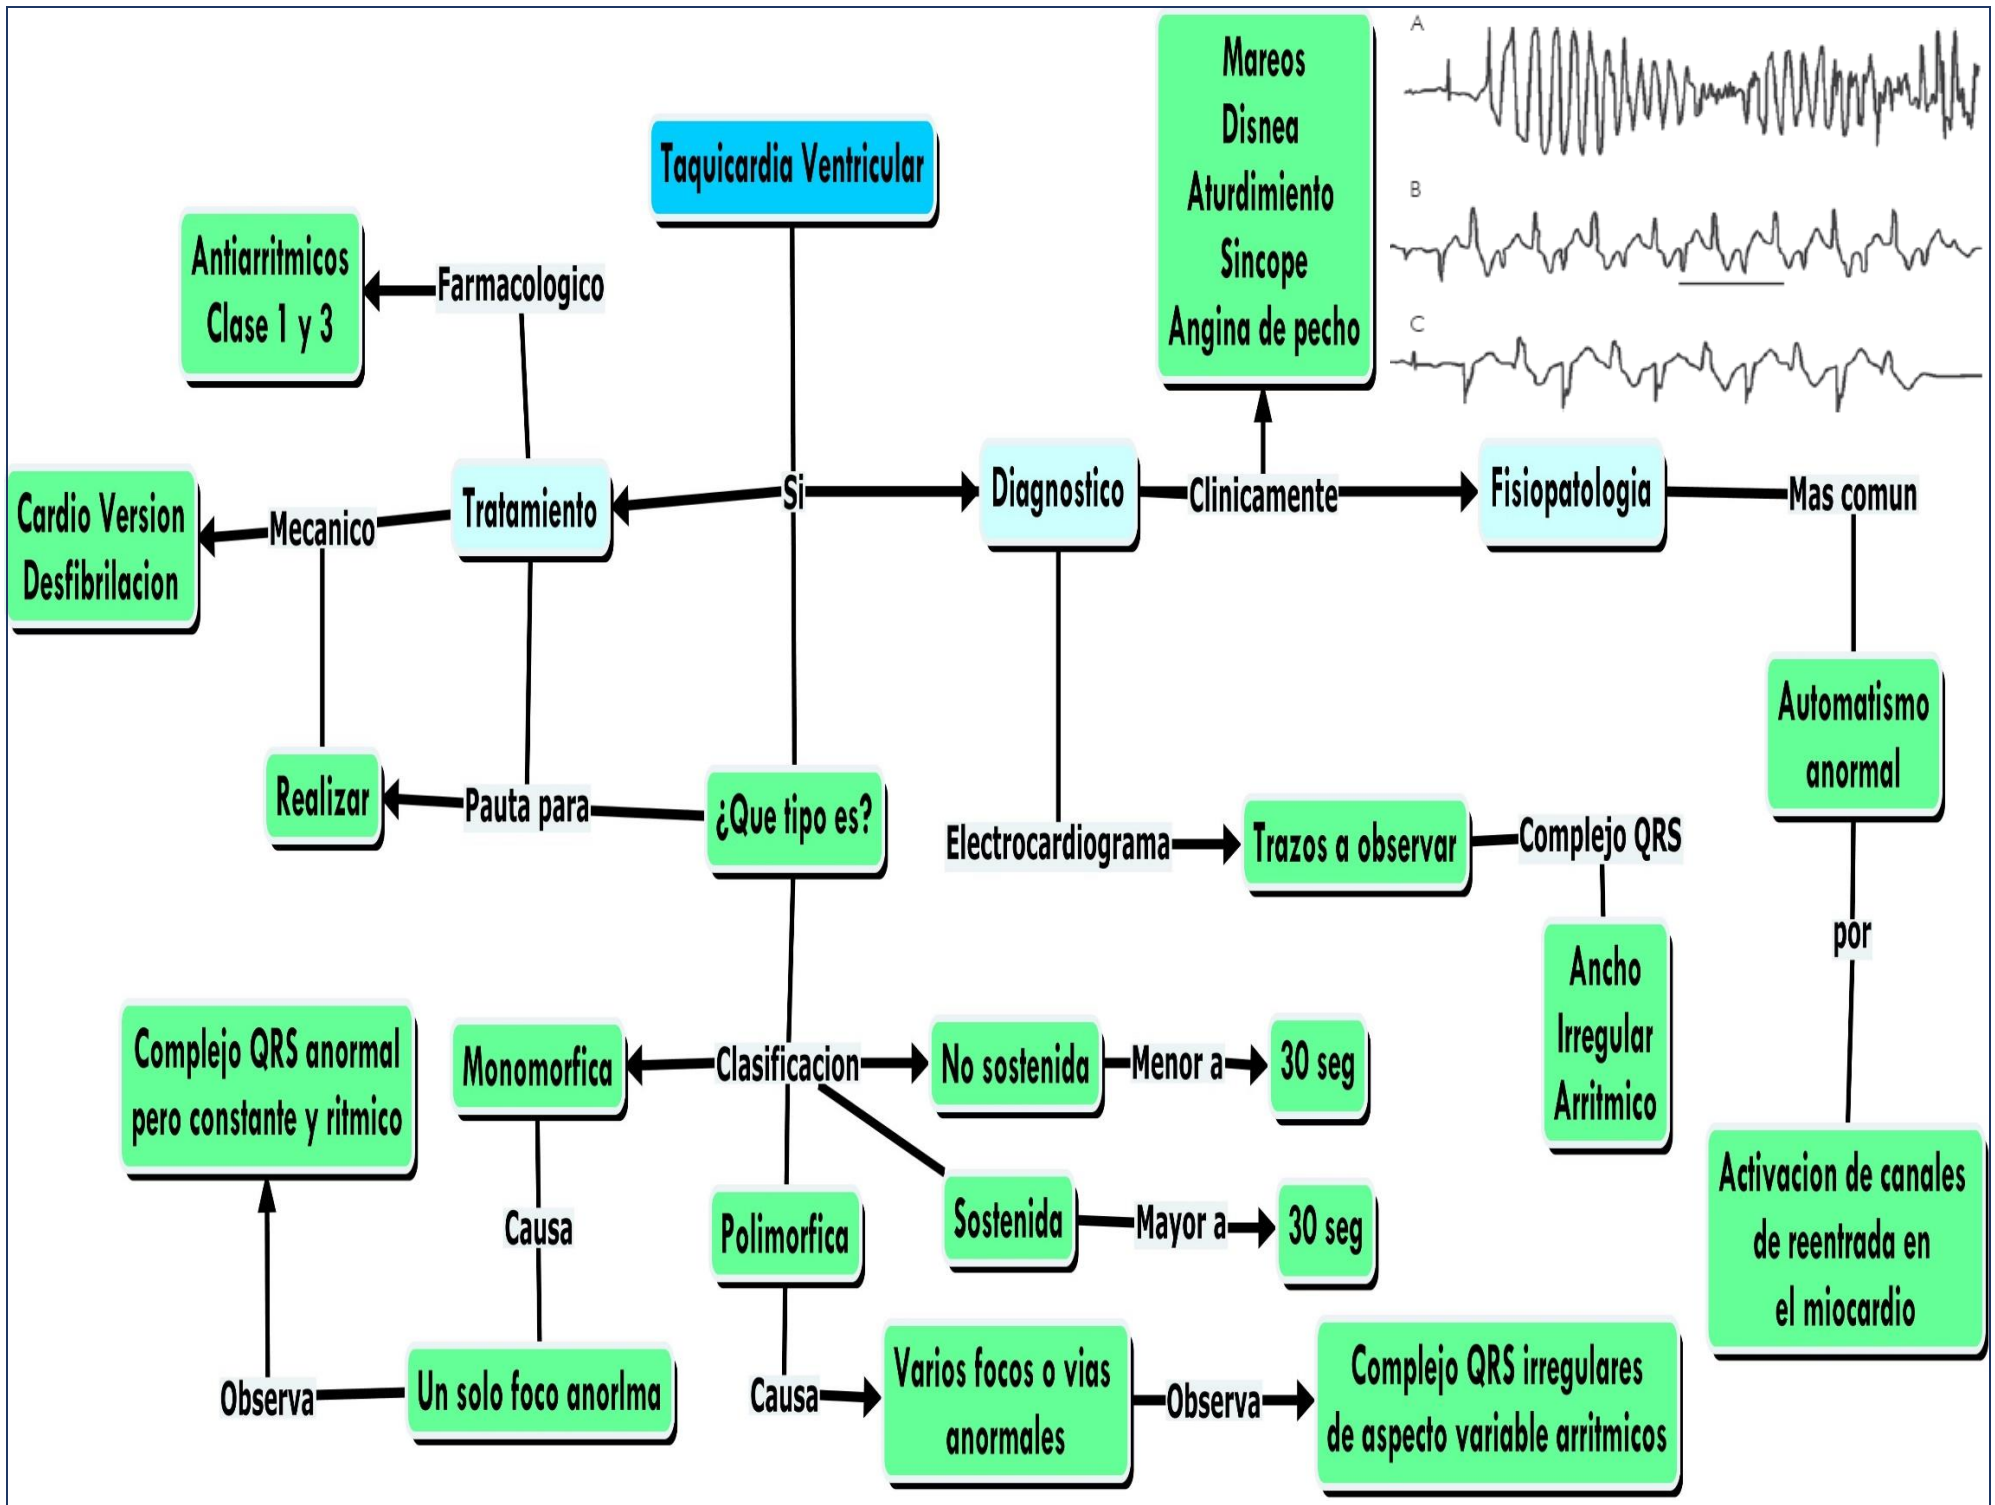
Taquicardia Ventricular

Antiarritmicos Clase 1 y 3

Farmacologico

Mareos
Disnea
Aturdimiento
Sincope
Angina de pecho

A

B

C

Cardio Version
Desfibrilacion

Mecanico

Tratamiento

Si

Diagnostico

Clinicamente

Fisiopatologia

Mas comun

Automatismo anormal

Realizar

Pauta para

¿Que tipo es?

Electrocardiograma

Trazos a observar

Complejo QRS

Ancho
Irregular
Arritmico

por

Complejo QRS anormal pero constante y ritmico

Monomorfica

Clasificacion

No sostenida

Menor a

30 seg

Activacion de canales de reentrada en el miocardio

Causa

Polimorfica

Sostenida

Mayor a

30 seg

Observa

Un solo foco anorlma

Causa

Varios focos o vias anormales

Observa

Complejo QRS irregulares de aspecto variable arritmicos